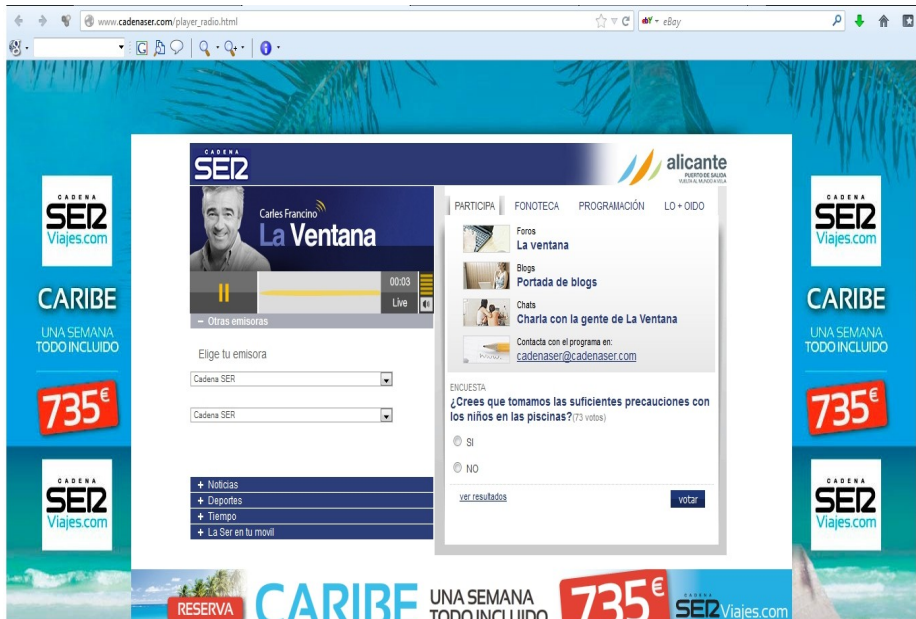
www.cadenaser.com/player_radio.html

eBay

CADENA SER Viajes.com

CARIBE

UNA SEMANA TODO INCLUIDO

735€

CADENA SER Viajes.com

CADENA SER

alicante PUERTO DE SALIDA VUELTA AL MUNDO A VELA

Carles Francino La Ventana

00:03

Live

− Otras emisoras

Elige tu emisora

Cadena SER

Cadena SER

+ Noticias

+ Deportes

+ Tiempo

+ La Ser en tu movil

PARTICIPA FONOTECA PROGRAMACIÓN LO + OIDO

Foros
La ventana

Blogs
Portada de blogs

Chats
Charla con la gente de La Ventana

Contacta con el programa en:
cadenaser@cadenaser.com

ENCUESTA
¿Crees que tomamos las suficientes precauciones con los niños en las piscinas?(73 votos)

SI

NO

ver resultados

votar

CADENA SER Viajes.com

CARIBE

UNA SEMANA TODO INCLUIDO

735€

CADENA SER Viajes.com

RESERVA CARIBE UNA SEMANA TODO INCLUIDO 735€ CADENA SER Viajes.com